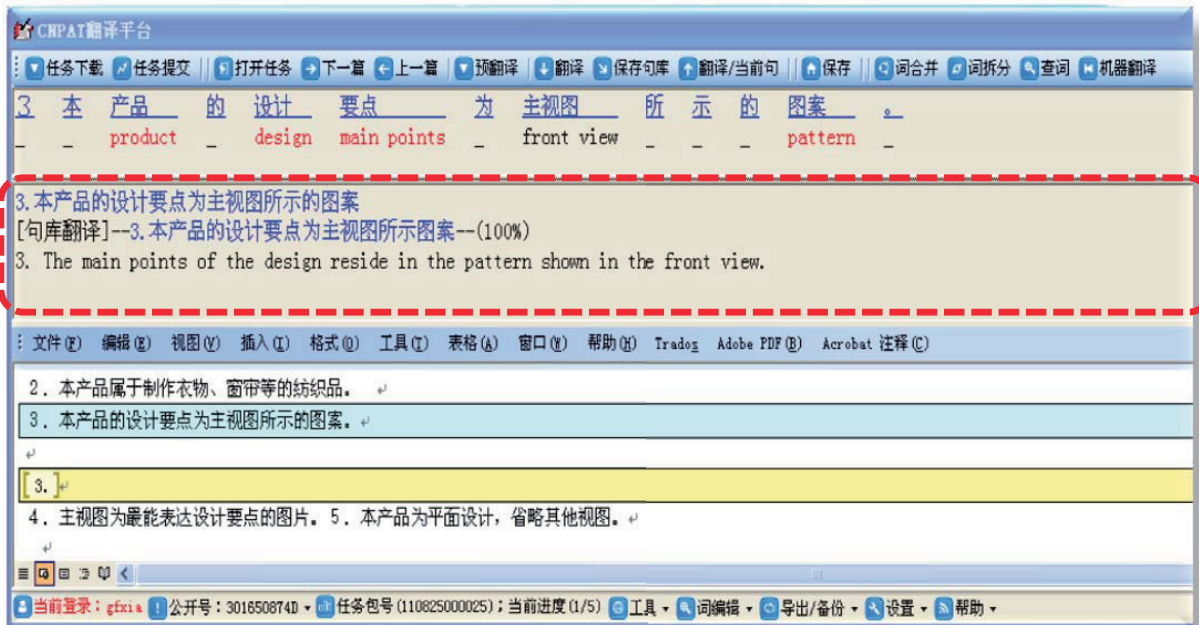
CNPAT翻译平台

任务下载 任务提交 打开任务 下一篇 上一篇 预翻译 翻译 保存句库 翻译/当前句 保存 词合并 词拆分 查词 机器翻译

3 本 产品 的 设计 要点 为 主视图 所 示 的 图案 。
_ _ product _ design main points _ front view _ _ _ pattern _

3.本产品的设计要点为主视图所示的图案
[句库翻译]--3.本产品的设计要点为主视图所示图案--(100%)
3. The main points of the design reside in the pattern shown in the front view.

文件(F) 编辑(E) 视图(V) 插入(I) 格式(O) 工具(T) 表格(A) 窗口(W) 帮助(H) Trados Adobe PDF(B) Acrobat 注释(C)

2. 本产品属于制作衣物、窗帘等的纺织品。
3. 本产品的设计要点为主视图所示的图案。

[3.]
4. 主视图为最能表达设计要点的图片。5. 本产品为平面设计,省略其他视图。

当前登录:gfxia 公开号:301650874D 任务包号(110825000025);当前进度(1/5) 工具 词编辑 导出/备份 设置 帮助